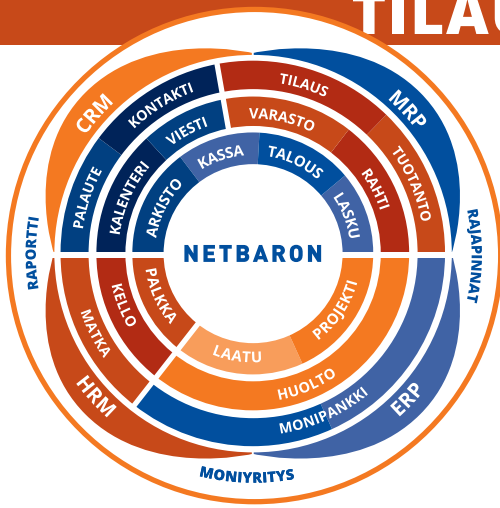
TILA

CRM
KONTAKTI
TILAUS
MRP
VARASTO
VIESTI
KASSA
TALOUS
PALAUTE
KALENTERI
ARKISTO
RAHTI
TUOTANTO
LASKU
RAPORTTI
RAJAPINNAT
NETBARON
PALKKA
KELLO
MATKA
PROJEKTI
LAATU
HUOLTO
MONIPANKKI
ERP
HRM
MONIYRITYS